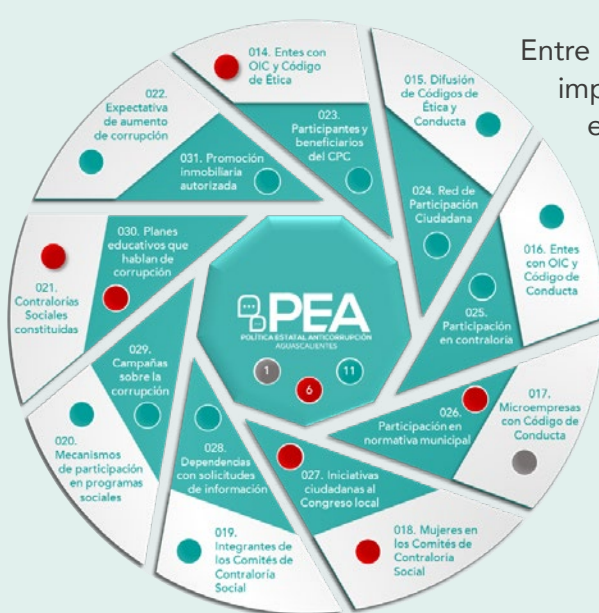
Entre
imp
e

014. Entes con OIC y Código de Ética

015. Difusión de Códigos de Ética y Conducta

022. Expectativa de aumento de corrupción

023. Participantes y beneficiarios del CPC

031. Promoción inmobiliaria autorizada

024. Red de Participación Ciudadana

016. Entes con OIC y Código de Conducta

030. Planes educativos que hablan de corrupción

021. Contralorías Sociales constituidas

PEA
POLÍTICA ESTATAL ANTICORRUPCIÓN AGUASCALIENTES

1
6
11

025. Participación en contraloría

029. Campañas sobre la corrupción

026. Participación en normativa municipal

017. Microempresas con Código de Conducta

020. Mecanismos de participación en programas sociales

028. Dependencias con solicitudes de información

027. Iniciativas ciudadanas al Congreso local

019. Integrantes de los Comités de Contraloría Social

018. Mujeres en los Comités de Contraloría Social